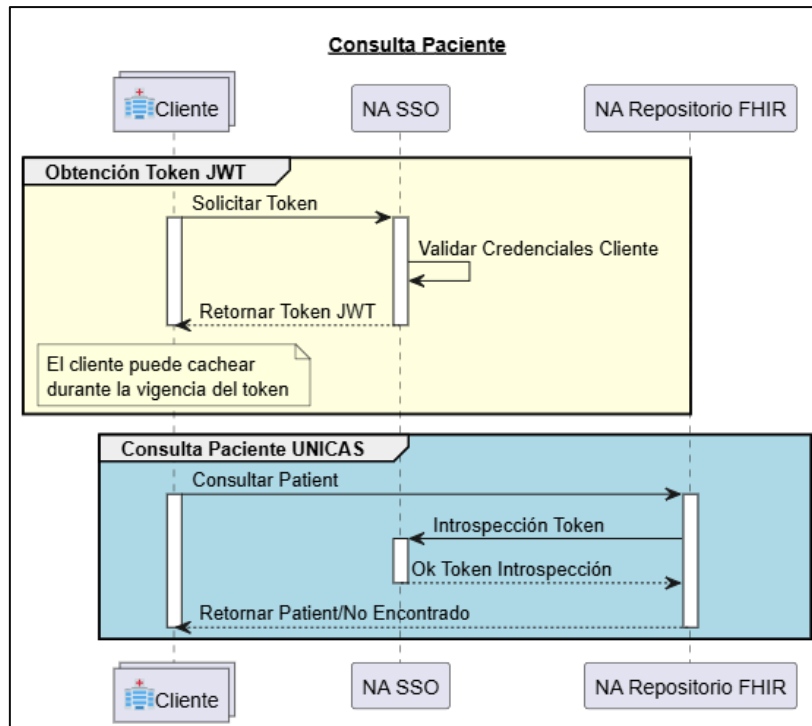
Consulta Paciente

Cliente

NA SSO

NA Repositorio FHIR

Obtención Token JWT

Solicitar Token

Validar Credenciales Cliente

Retornar Token JWT

El cliente puede cachear durante la vigencia del token

Consulta Paciente UNICAS

Consultar Patient

Introspección Token

Ok Token Introspección

Retornar Patient/No Encontrado

Cliente

NA SSO

NA Repositorio FHIR